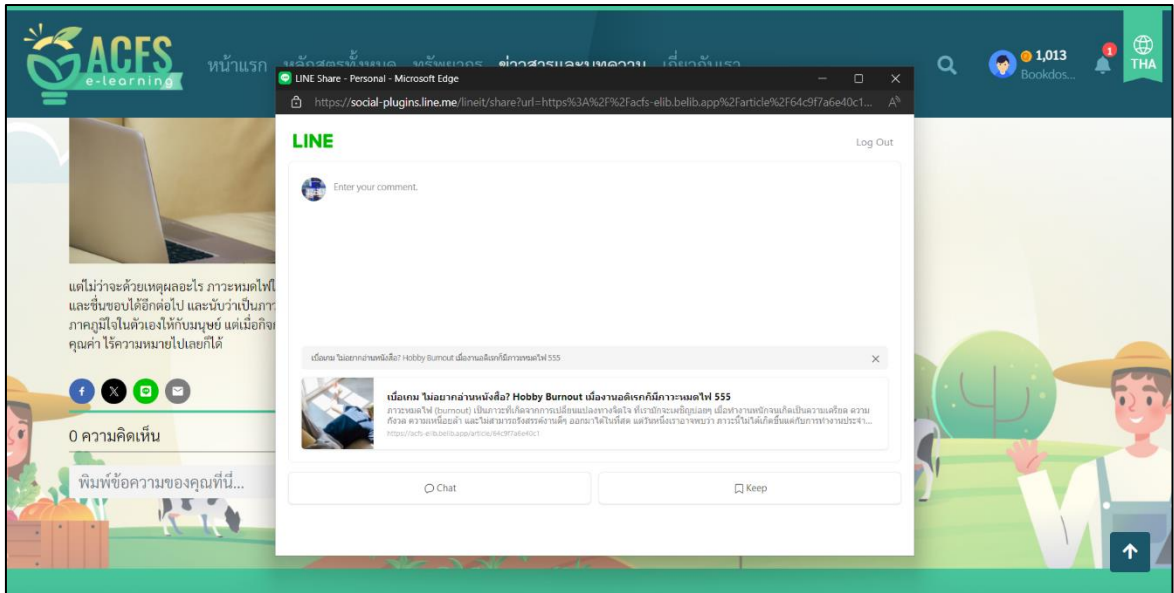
ACFS e-learning

หน้าแรก หลักสูตรทั้งหมด ทรัพยากร ข่าวสารและบทความ เกี่ยวกับเรา

1,013 Bookdos...

1

THA

LINE Share - Personal - Microsoft Edge

https://social-plugins.line.me/lineit/share?url=https%3A%2F%2Facfs-elib.belib.app%2Farticle%2F64c9f7a6e40c1...

LINE

Log Out

Enter your comment.

เมื่อเกม ไม่อยากอ่านหนังสือ? Hobby Burnout เมื่องานอดิเรกก็มีภาวะหมดไฟ 555

เมื่อเกม ไม่อยากอ่านหนังสือ? Hobby Burnout เมื่องานอดิเรกก็มีภาวะหมดไฟ 555

ภาวะหมดไฟ (burnout) เป็นภาวะที่เกิดจากการเปลี่ยนแปลงทางจิตใจ ที่เรามักจะพบอยู่บ่อยๆ เมื่อทำงานหนักจนเกิดเป็นความเครียด ความกังวล ความเหนื่อยล้า และไม่สามารถจัดสรรงานได้ ออกมาได้ในที่สุด แต่วันหนึ่งเราอาจพบว่า ภาวะนี้ไม่ได้เกิดขึ้นแค่กับการทำงานประจำ...

https://acfs-elib.belib.app/article/64c9f7a6e40c1

Chat

Keep

แต่ไม่ว่าจะด้วยเหตุผลอะไร ภาวะหมดไฟใ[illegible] และชื่นชอบได้อีกต่อไป และนับว่าเป็นภา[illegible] ภาคภูมิใจในตัวเองให้กับมนุษย์ แต่เมื่อกิจ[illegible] คุณค่า ไร้ความหมายไปเลยก็ได้

0 ความคิดเห็น

พิมพ์ข้อความของคุณที่นี่...